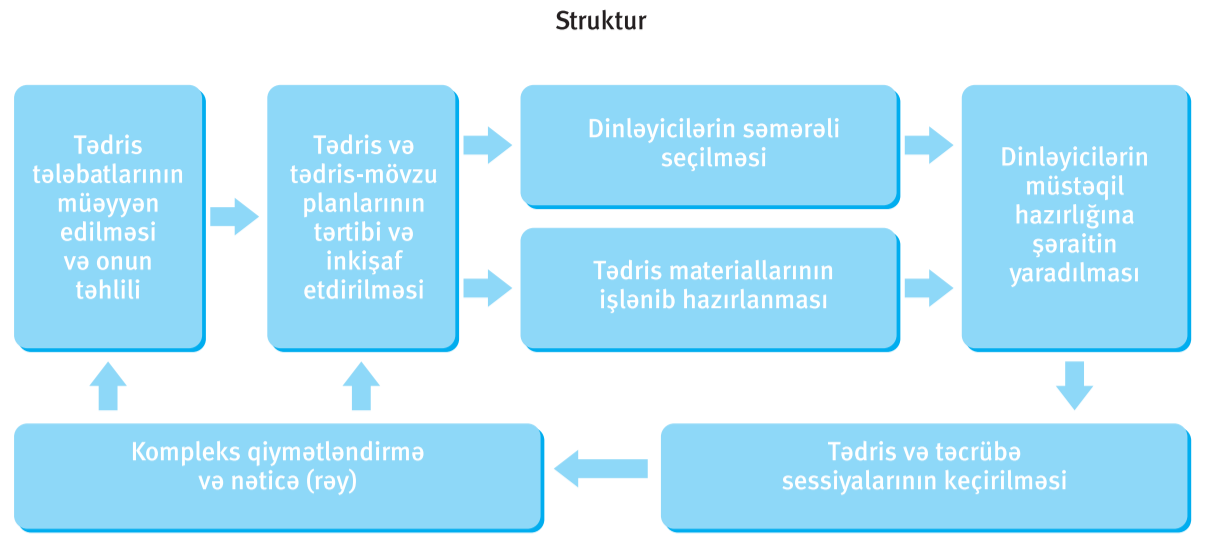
Struktur

Tədris tələbatlarının müəyyən edilməsi və onun təhlili

Tədris və tədris-mövzu planlarının tərtibi və inkişaf etdirilməsi

Dinləyicilərin səmərəli seçilməsi

Tədris materiallarının işlənib hazırlanması

Dinləyicilərin müstəqil hazırlığına şəraitin yaradılması

Tədris və təcrübə sessiyalarının keçirilməsi

Kompleks qiymətləndirmə və nəticə (rəy)